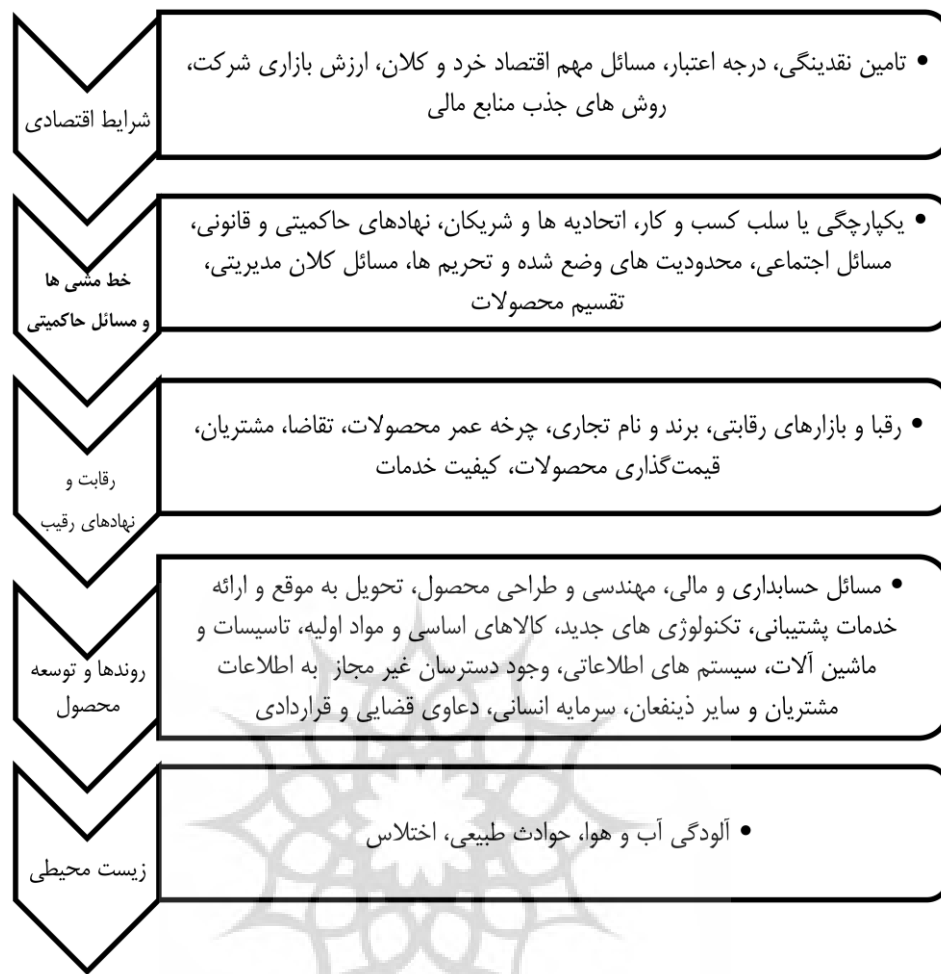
شرایط اقتصادی

• تامین نقدینگی، درجه اعتبار، مسائل مهم اقتصاد خرد و کلان، ارزش بازاری شرکت، روش های جذب منابع مالی

خط مشی ها و مسائل حاکمیتی

• یکپارچگی یا سلب کسب و کار، اتحادیه ها و شریکان، نهادهای حاکمیتی و قانونی، مسائل اجتماعی، محدودیت های وضع شده و تحریم ها، مسائل کلان مدیریتی، تقسیم محصولات

رقابت و نهادهای رقیب

• رقبا و بازارهای رقابتی، برند و نام تجاری، چرخه عمر محصولات، تقاضا، مشتریان، قیمت‌گذاری محصولات، کیفیت خدمات

روندها و توسعه محصول

• مسائل حسابداری و مالی، مهندسی و طراحی محصول، تحویل به موقع و ارائه خدمات پشتیبانی، تکنولوژی های جدید، کالاهای اساسی و مواد اولیه، تاسیسات و ماشین آلات، سیستم های اطلاعاتی، وجود دسترسان غیر مجاز به اطلاعات مشتریان و سایر ذینفعان، سرمایه انسانی، دعاوی قضایی و قراردادی

زیست محیطی

• آلودگی آب و هوا، حوادث طبیعی، اختلاس